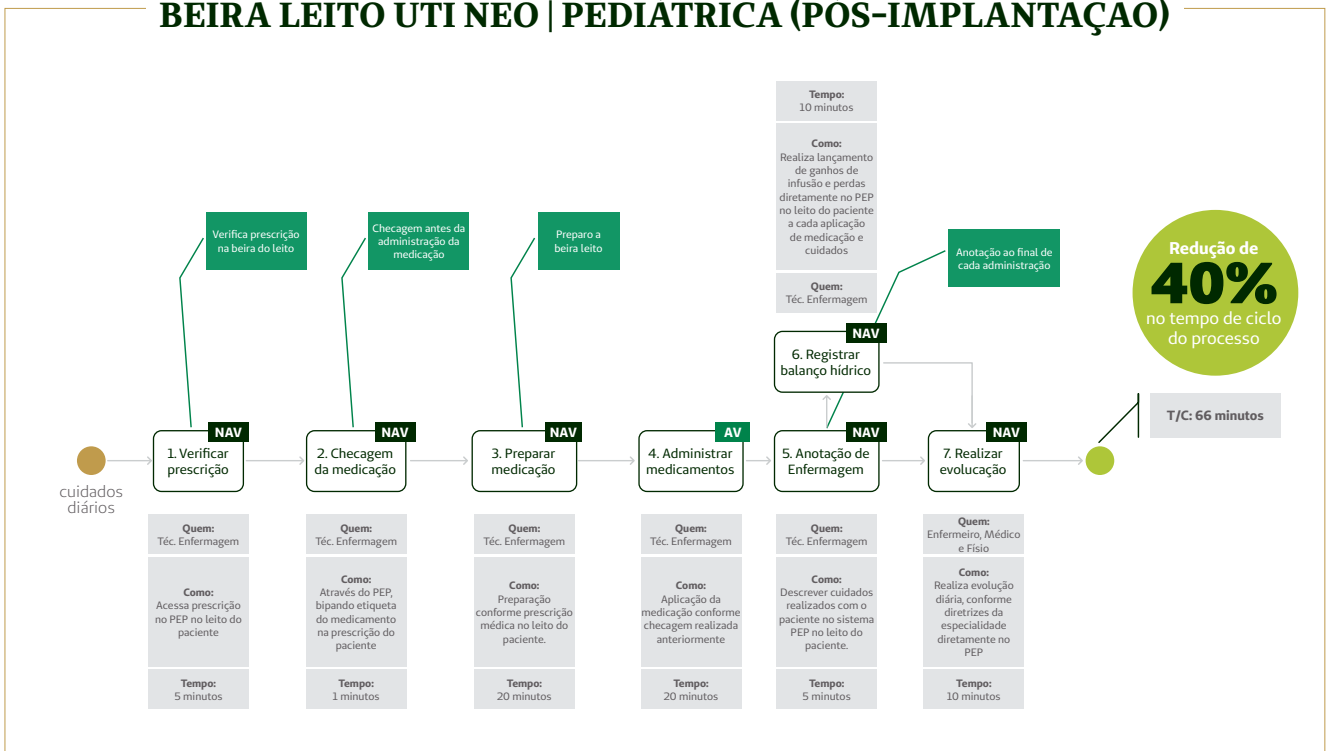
BEIRA LEITO UTI NEO | PEDIATRICA (POS-IMPLANTAÇAO)

Tempo:
10 minutos

Como:
Realiza lançamento de ganhos de infusão e perdas diretamente no PEP no leito do paciente a cada aplicação de medicação e cuidados

Quem:
Téc. Enfermagem

Verifica prescrição na beira do leito

Checagem antes da administração da medicação

Preparo a beira leito

Anotação ao final de cada administração

Redução de
40%
no tempo de ciclo do processo

NAV
6. Registrar balanço hídrico

T/C: 66 minutos

cuidados diários

NAV
1. Verificar prescrição

NAV
2. Checagem da medicação

NAV
3. Preparar medicação

AV
4. Administrar medicamentos

NAV
5. Anotação de Enfermagem

NAV
7. Realizar evolução

Quem:
Téc. Enfermagem

Como:
Acessa prescrição no PEP no leito do paciente

Tempo:
5 minutos

Quem:
Téc. Enfermagem

Como:
Através do PEP, bipando etiqueta do medicamento na prescrição do paciente

Tempo:
1 minutos

Quem:
Téc. Enfermagem

Como:
Preparação conforme prescrição médica no leito do paciente.

Tempo:
20 minutos

Quem:
Téc. Enfermagem

Como:
Aplicação da medicação conforme checagem realizada anteriormente

Tempo:
20 minutos

Quem:
Téc. Enfermagem

Como:
Descrever cuidados realizados com o paciente no sistema PEP no leito do paciente.

Tempo:
5 minutos

Quem:
Enfermeiro, Médico e Físio

Como:
Realiza evolução diária, conforme diretrizes da especialidade diretamente no PEP

Tempo:
10 minutos